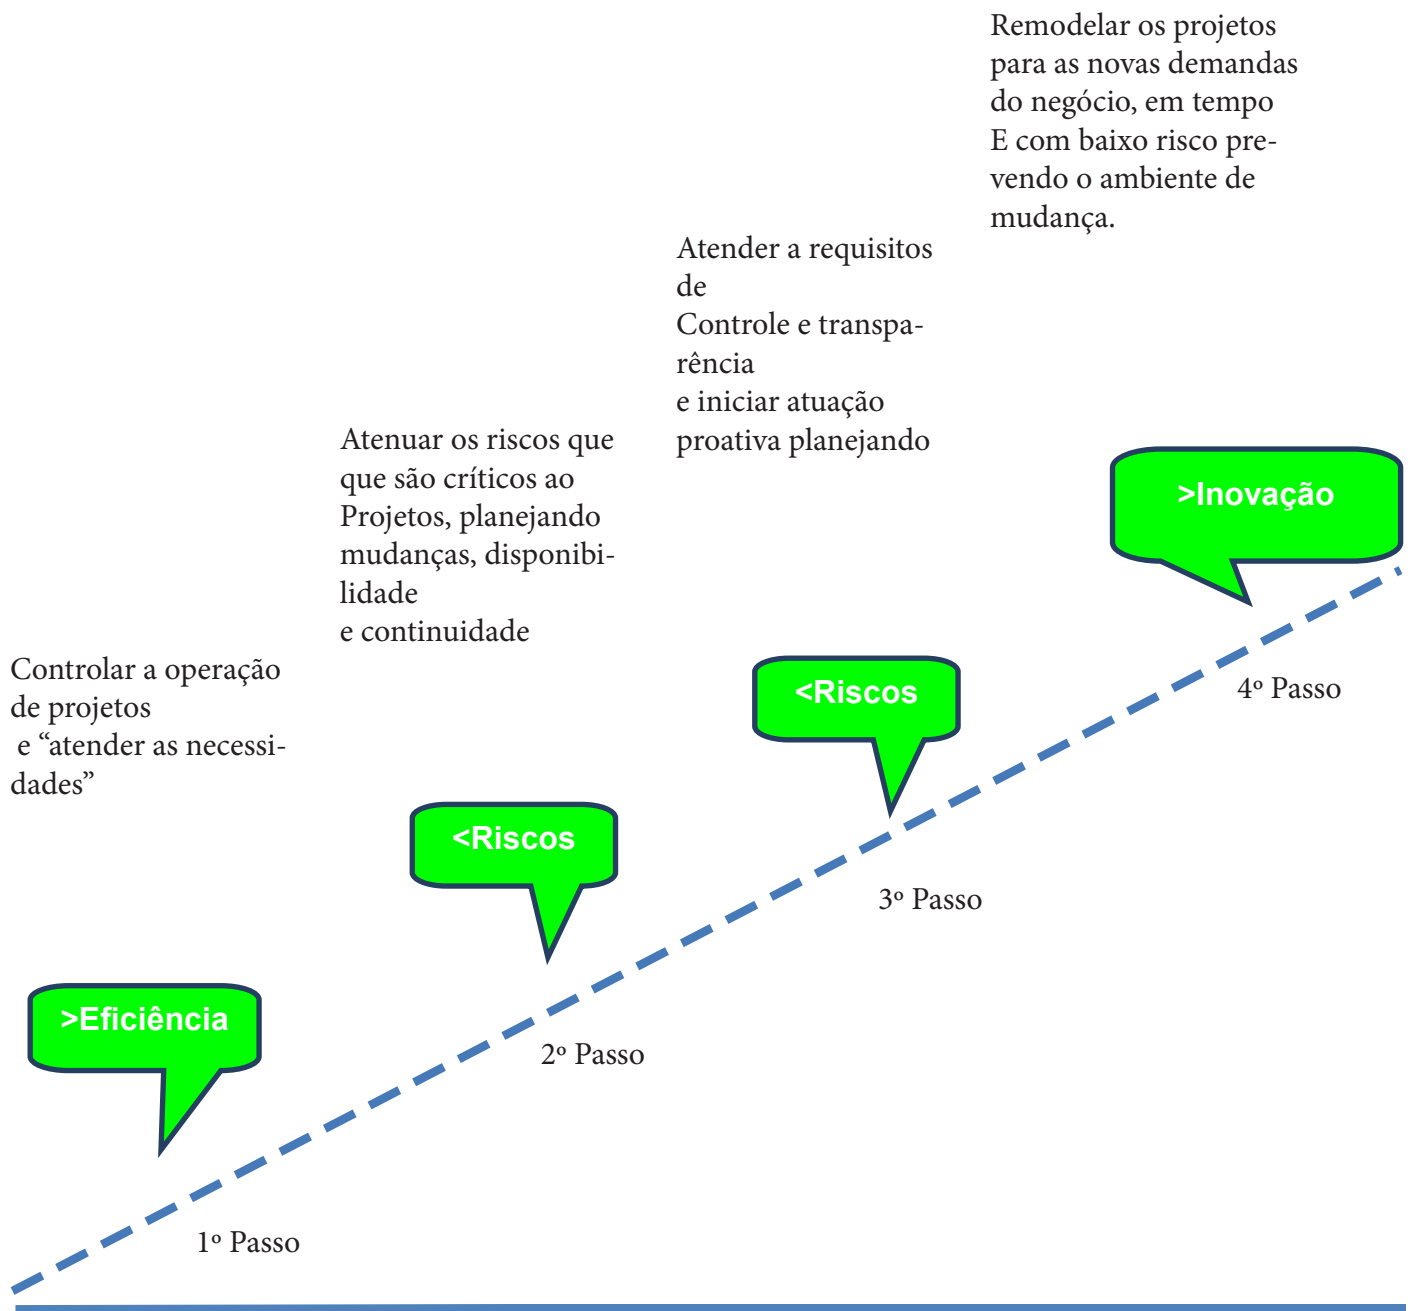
Remodelar os projetos para as novas demandas do negócio, em tempo E com baixo risco prevendo o ambiente de mudança.

Atender a requisitos de
Controle e transparência
e iniciar atuação proativa planejando

Atenuar os riscos que que são críticos ao Projetos, planejando mudanças, disponibilidade
e continuidade

Controlar a operação de projetos
e “atender as necessidades”

>Inovação

4º Passo

<Riscos

3º Passo

<Riscos

2º Passo

>Eficiência

1º Passo